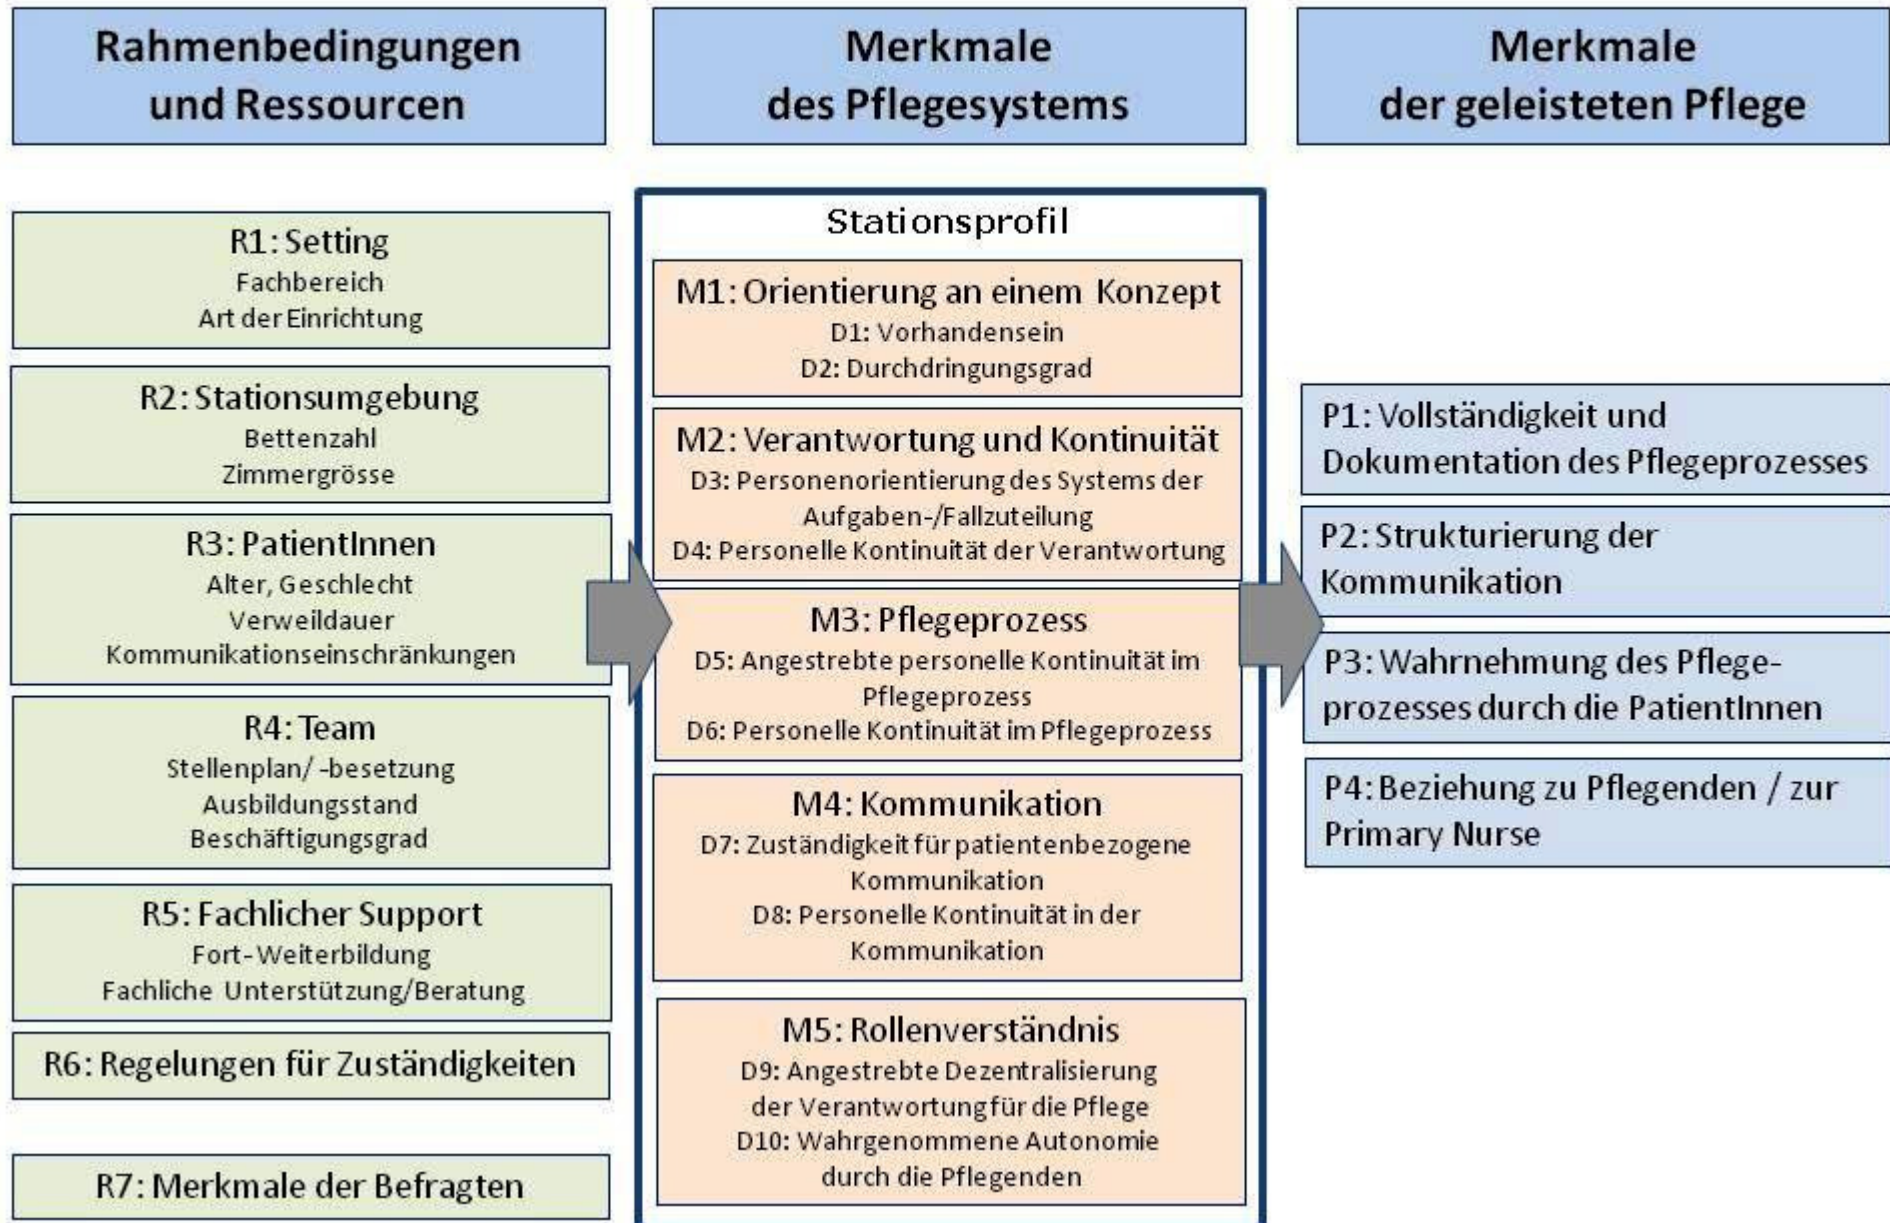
Rahmenbedingungen und Ressourcen

Merkmale des Pflegesystems

Merkmale der geleisteten Pflege

R1: Setting
Fachbereich
Art der Einrichtung

R2: Stationsumgebung
Bettenzahl
Zimmergrösse

R3: PatientInnen
Alter, Geschlecht
Verweildauer
Kommunikationseinschränkungen

R4: Team
Stellenplan/ -besetzung
Ausbildungsstand
Beschäftigungsgrad

R5: Fachlicher Support
Fort-Weiterbildung
Fachliche Unterstützung/Beratung

R6: Regelungen für Zuständigkeiten

R7: Merkmale der Befragten

Stationsprofil

M1: Orientierung an einem Konzept
D1: Vorhandensein
D2: Durchdringungsgrad

M2: Verantwortung und Kontinuität
D3: Personenorientierung des Systems der Aufgaben-/Fallzuteilung
D4: Personelle Kontinuität der Verantwortung

M3: Pflegeprozess
D5: Angestrebte personelle Kontinuität im Pflegeprozess
D6: Personelle Kontinuität im Pflegeprozess

M4: Kommunikation
D7: Zuständigkeit für patientenbezogene Kommunikation
D8: Personelle Kontinuität in der Kommunikation

M5: Rollenverständnis
D9: Angestrebte Dezentralisierung der Verantwortung für die Pflege
D10: Wahrgenommene Autonomie durch die Pflegenden

P1: Vollständigkeit und Dokumentation des Pflegeprozesses

P2: Strukturierung der Kommunikation

P3: Wahrnehmung des Pflegeprozesses durch die PatientInnen

P4: Beziehung zu Pflegenden / zur Primary Nurse